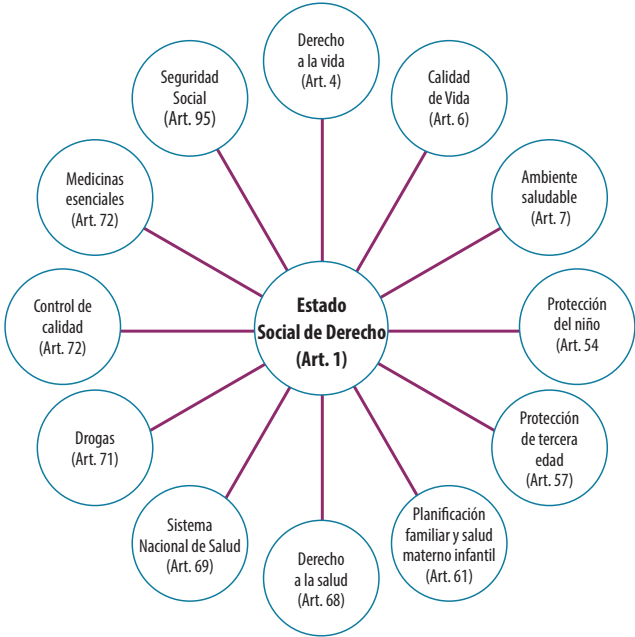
Estado Social de Derecho (Art. 1)

Derecho a la vida (Art. 4)

Calidad de Vida (Art. 6)

Ambiente saludable (Art. 7)

Protección del niño (Art. 54

Protección de tercera edad (Art. 57)

Planificación familiar y salud materno infantil (Art. 61)

Derecho a la salud (Art. 68)

Sistema Nacional de Salud (Art. 69)

Drogas (Art. 71)

Control de calidad (Art. 72)

Medicinas esenciales (Art. 72)

Seguridad Social (Art. 95)